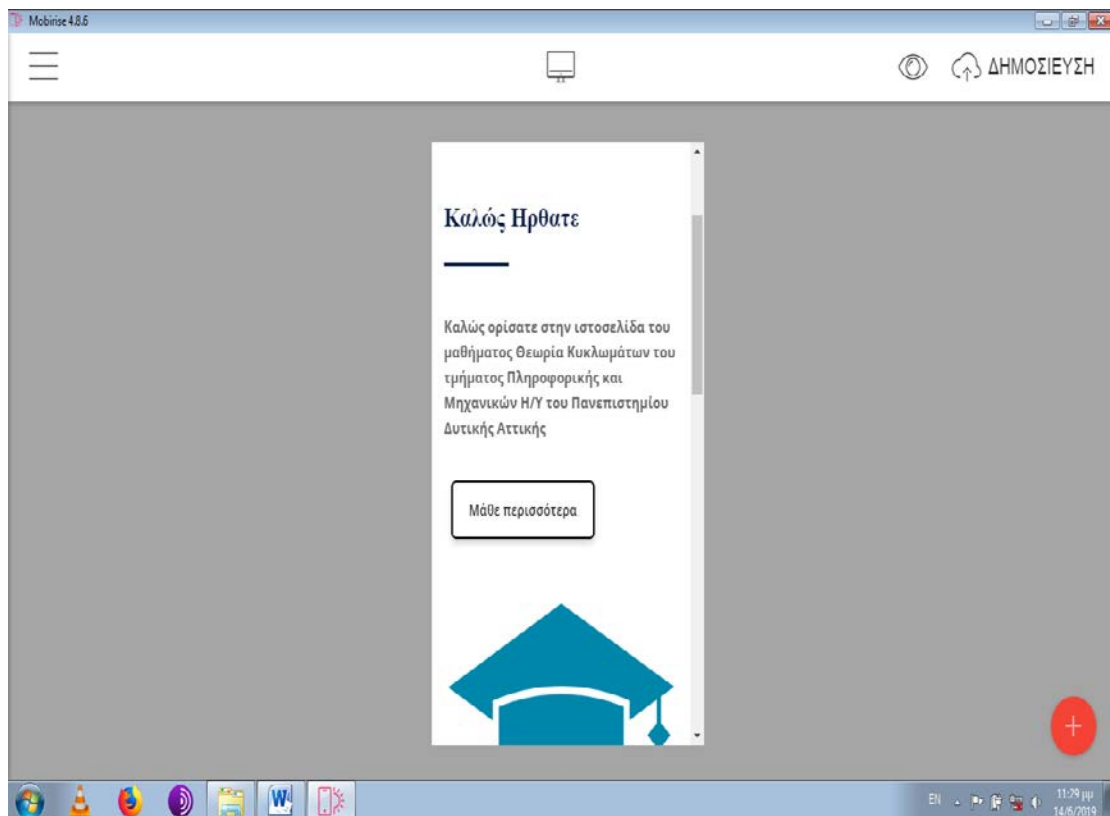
Mobirise 4.8.6

ΔΗΜΟΣΙΕΥΣΗ

Καλώς Ηρθατε

Καλώς ορίσατε στην ιστοσελίδα του μαθήματος Θεωρία Κυκλωμάτων του τμήματος Πληροφορικής και Μηχανικών Η/Υ του Πανεπιστημίου Δυτικής Αττικής

Μάθε περισσότερα

+

EN

11:29 μμ
14/6/2019